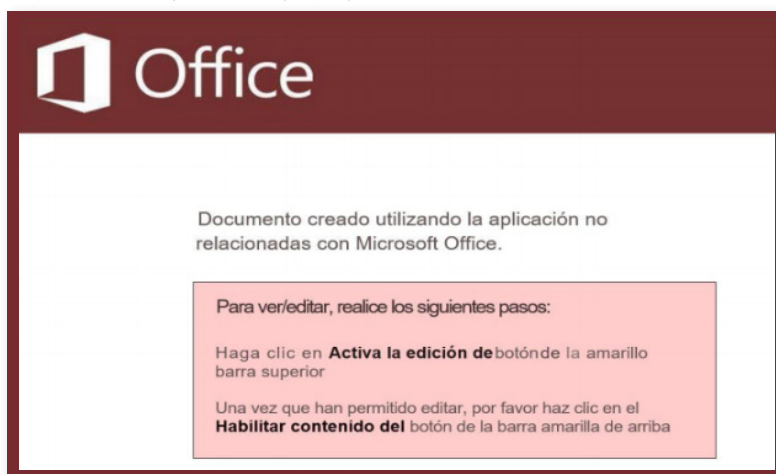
Office

Documento creado utilizando la aplicación no relacionadas con Microsoft Office.

Para ver/editar, realice los siguientes pasos:

Haga clic en **Activa la edición de**botónde la amarillo barra superior

Una vez que han permitido editar, por favor haz clic en el **Habilitar contenido del** botón de la barra amarilla de arriba